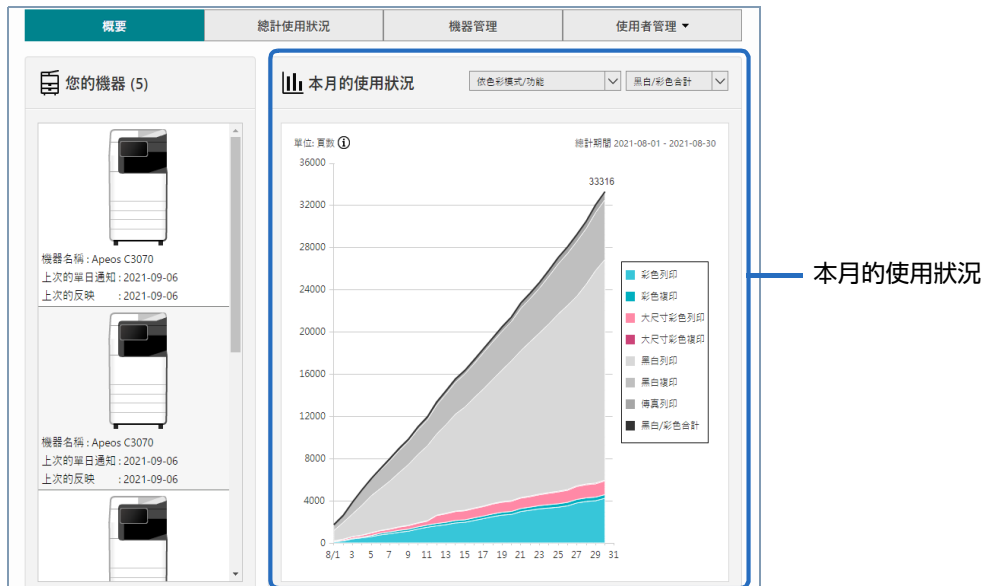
概要
總計使用狀況
機器管理
使用者管理 ▾

您的機器 (5)

機器名稱：Apeos C3070
上次的單日通知：2021-09-06
上次的反映：2021-09-06

機器名稱：Apeos C3070
上次的單日通知：2021-09-06
上次的反映：2021-09-06

本月的使用狀況
依色彩模式/功能
黑白/彩色合計

單位: 頁數
總計期間 2021-08-01 - 2021-08-30

36000
32000
28000
24000
20000
16000
12000
8000
4000
0

33316

8/1 3 5 7 9 11 13 15 17 19 21 23 25 27 29 31

彩色列印
彩色複印
大尺寸彩色列印
大尺寸彩色複印
黑白列印
黑白複印
傳真列印
黑白/彩色合計

本月的使用狀況